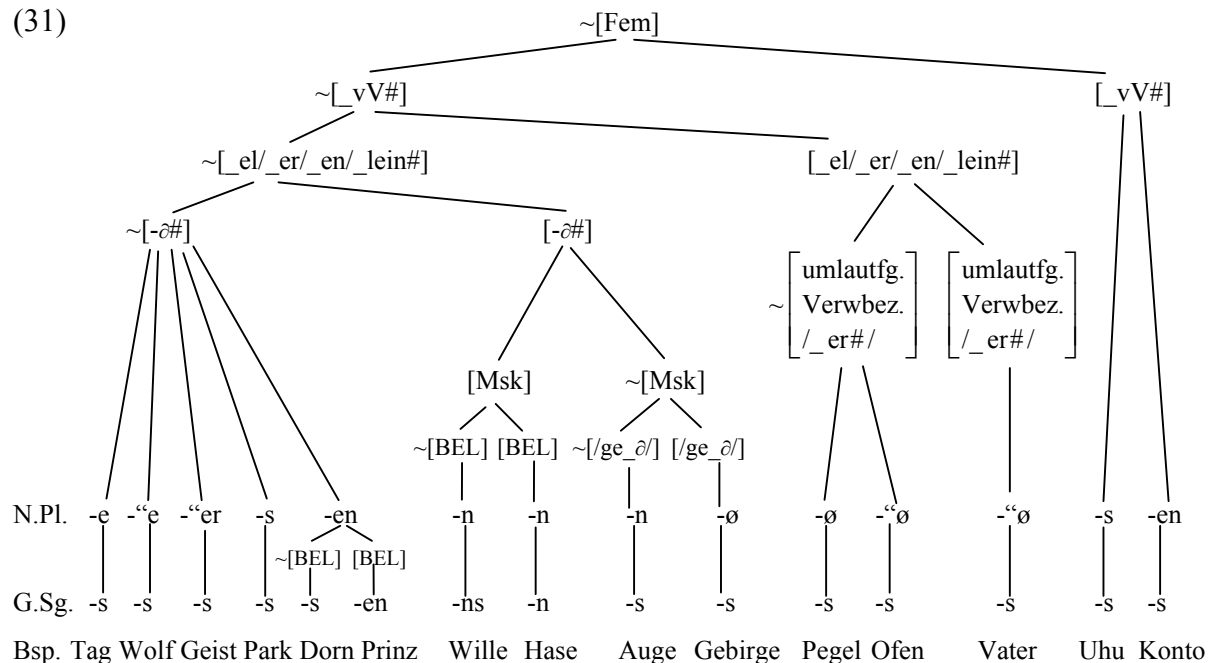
(31)

~[Fem]

~[_vV#]

[_vV#]

~[_el/_er/_en/_lein#]

[_el/_er/_en/_lein#]

~[-∂#]

[-∂#]

$\sim\begin{bmatrix}\text{umlautfg.}\\\text{Verwbez.}\\\text{/\_er\#/}\end{bmatrix}$

$\begin{bmatrix}\text{umlautfg.}\\\text{Verwbez.}\\\text{/\_er\#/}\end{bmatrix}$

[Msk]

~[Msk]

~[BEL] [BEL]

~[/ge_∂/] [/ge_∂/]

N.Pl. -e -“e -“er -s -en -n -n -n -ø -ø -“ø -“ø -s -en

~[BEL] [BEL]

G.Sg. -s -s -s -s -s -en -ns -n -s -s -s -s -s -s -s

Bsp. Tag Wolf Geist Park Dorn Prinz Wille Hase Auge Gebirge Pegel Ofen Vater Uhu Konto